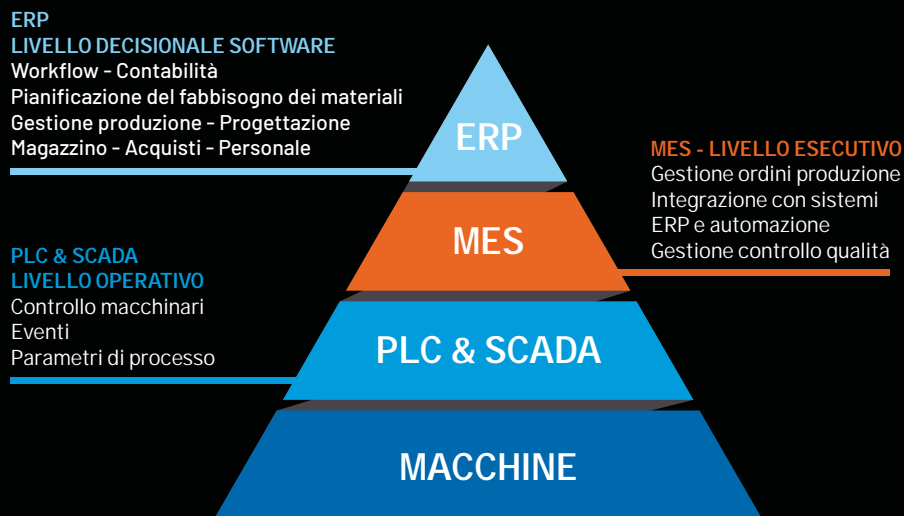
ERP
LIVELLO DECISIONALE SOFTWARE
Workflow - Contabilità
Pianificazione del fabbisogno dei materiali
Gestione produzione - Progettazione
Magazzino - Acquisti - Personale

ERP

MES - LIVELLO ESECUTIVO
Gestione ordini produzione
Integrazione con sistemi ERP e automazione
Gestione controllo qualità

MES

PLC & SCADA
LIVELLO OPERATIVO
Controllo macchinari
Eventi
Parametri di processo

PLC & SCADA

MACCHINE